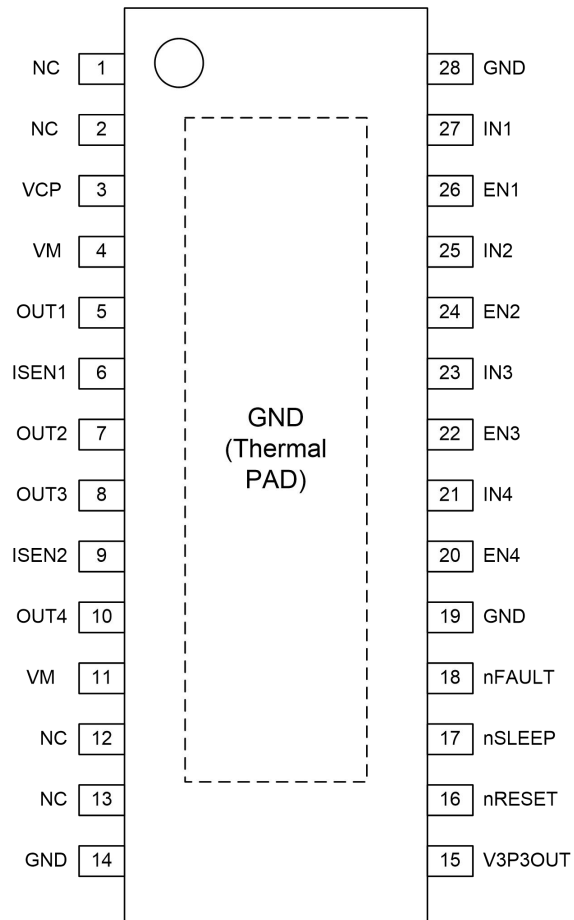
NC 1
NC 2
VCP 3
VM 4
OUT1 5
ISEN1 6
OUT2 7
OUT3 8
ISEN2 9
OUT4 10
VM 11
NC 12
NC 13
GND 14

GND
(Thermal
PAD)

28 GND
27 IN1
26 EN1
25 IN2
24 EN2
23 IN3
22 EN3
21 IN4
20 EN4
19 GND
18 nFAULT
17 nSLEEP
16 nRESET
15 V3P3OUT